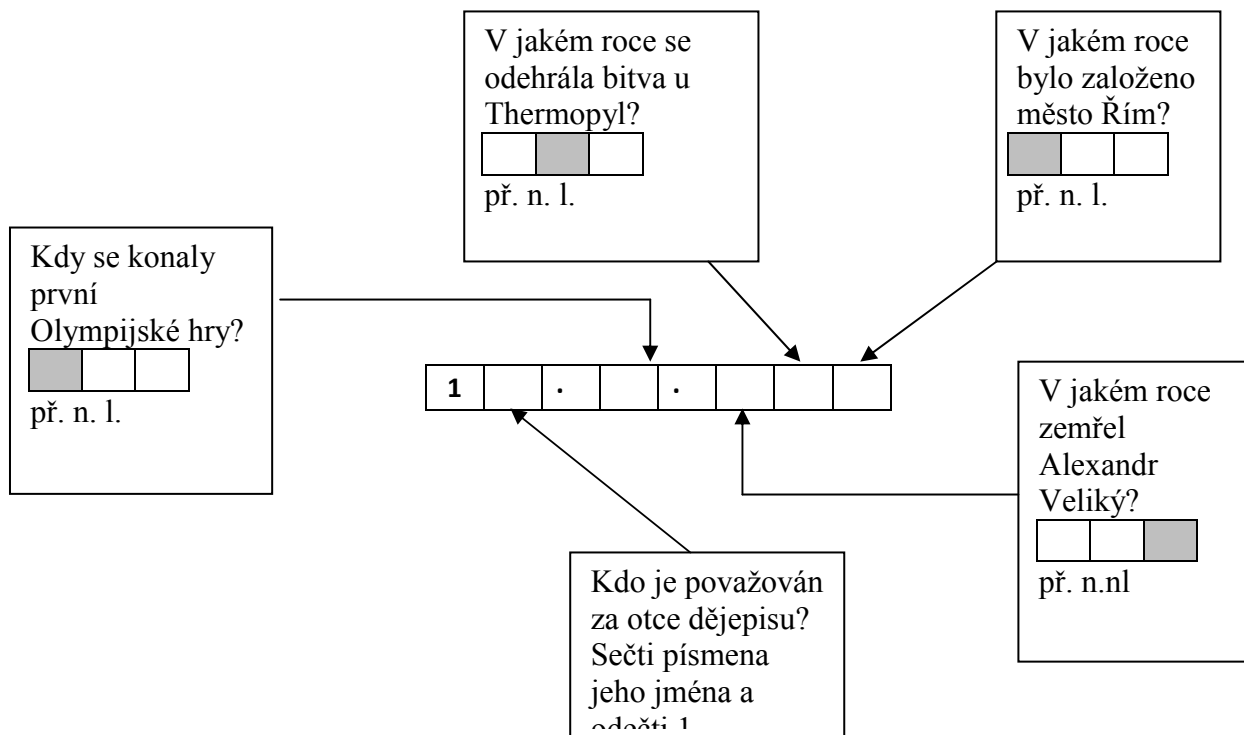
V jakém roce se odehrála bitva u Thermopyl?

| | | |
|---|---|---|

př. n. l.

V jakém roce bylo založeno město Řím?

| | | |
|---|---|---|

př. n. l.

Kdy se konaly první Olympijské hry?

| | | |
|---|---|---|

př. n. l.

| 1 | | . | | . | | | |
|---|---|---|---|---|---|---|---|

V jakém roce zemřel Alexandr Veliký?

| | | |
|---|---|---|

př. n.nl

Kdo je považován za otce dějepisu? Sečti písmena jeho jména a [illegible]